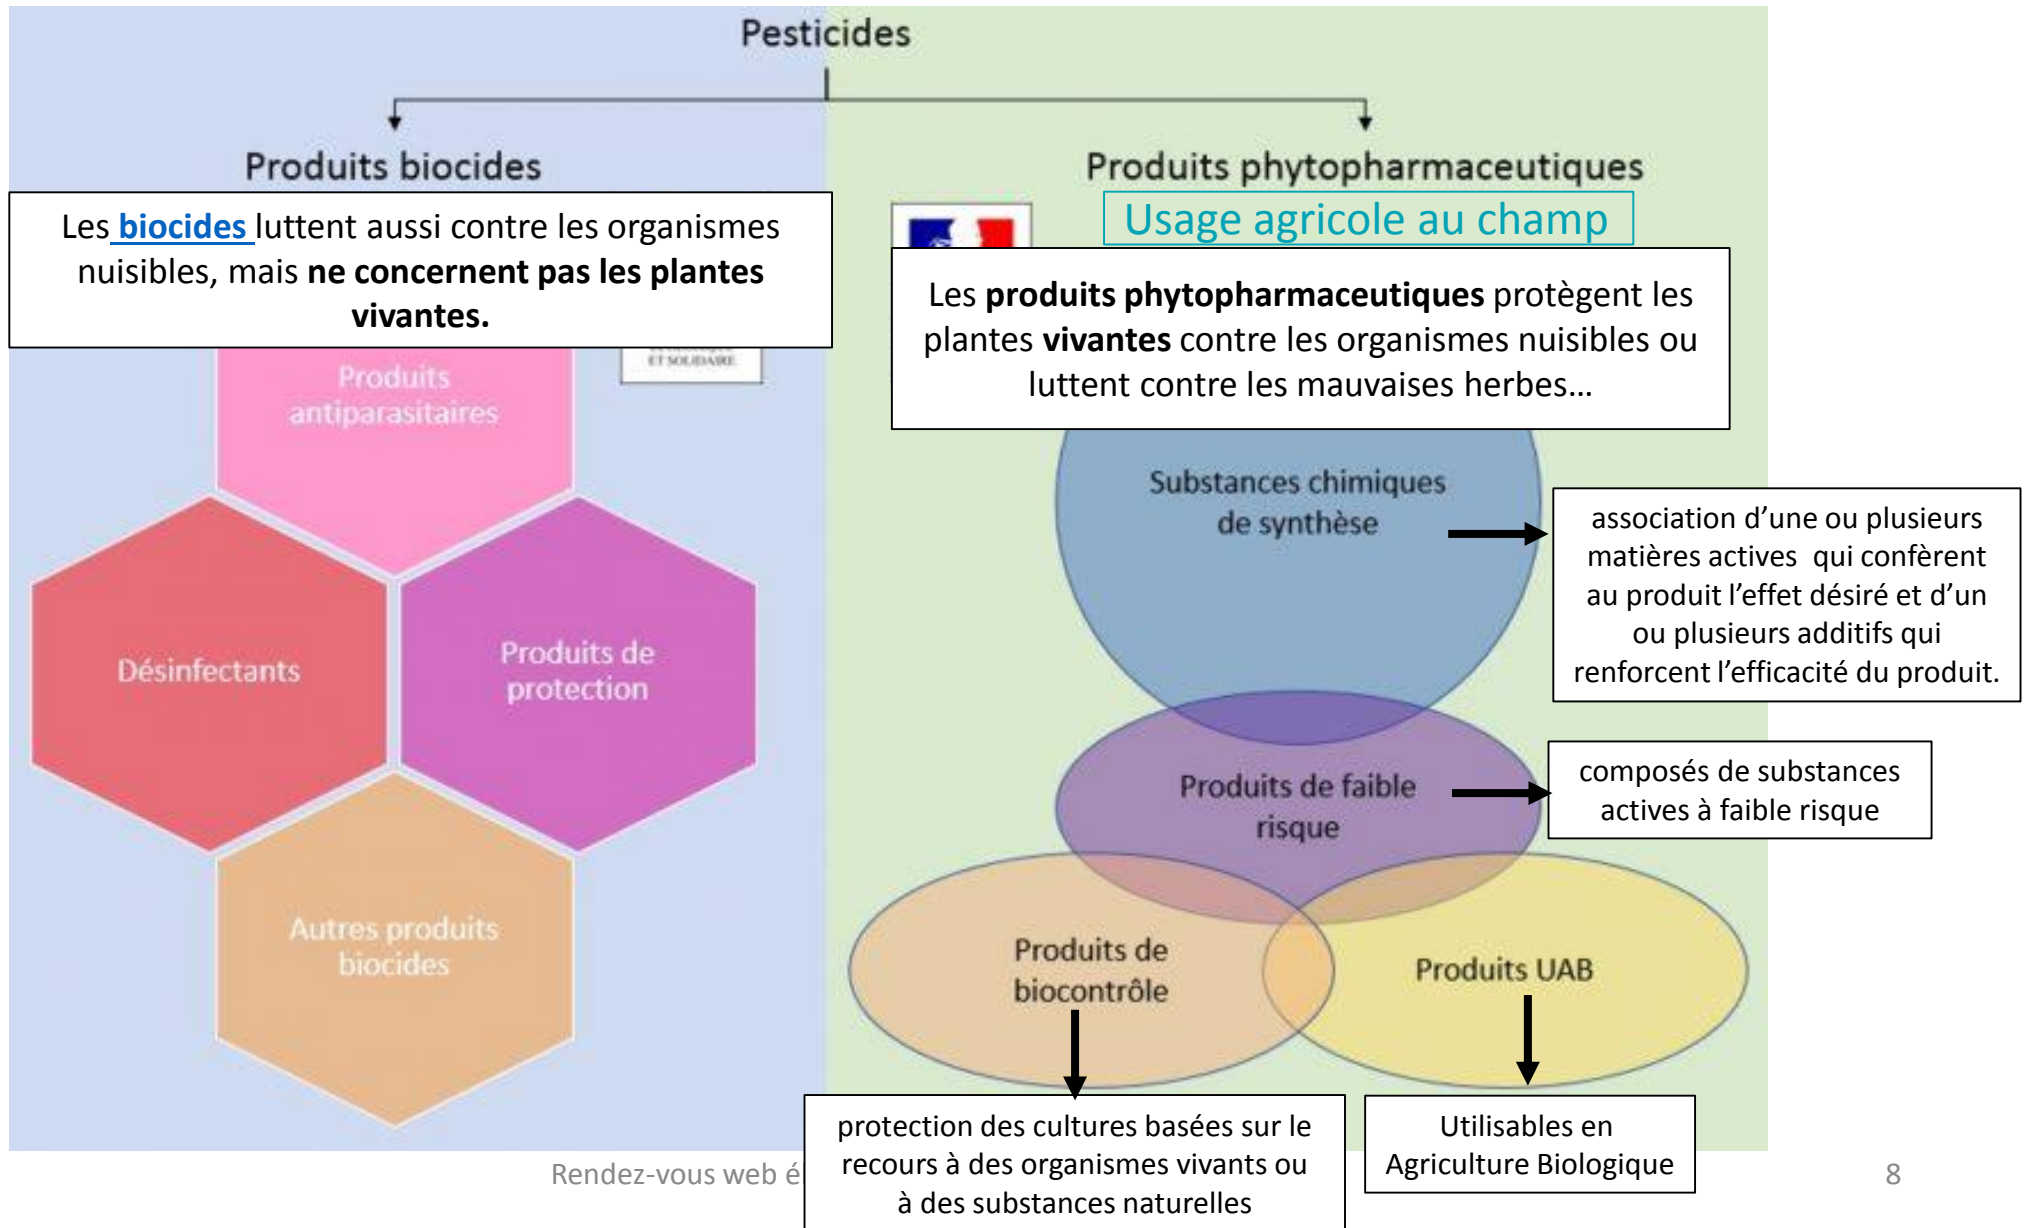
Pesticides

Produits biocides

Les biocides luttent aussi contre les organismes nuisibles, mais ne concernent pas les plantes vivantes.

ET SOLIDAIRE

Produits antiparasitaires

Désinfectants

Produits de protection

Autres produits biocides

Produits phytopharmaceutiques

Usage agricole au champ

Les produits phytopharmaceutiques protègent les plantes vivantes contre les organismes nuisibles ou luttent contre les mauvaises herbes…

Substances chimiques de synthèse

association d'une ou plusieurs matières actives qui confèrent au produit l'effet désiré et d'un ou plusieurs additifs qui renforcent l'efficacité du produit.

Produits de faible risque

composés de substances actives à faible risque

Produits de biocontrôle

Produits UAB

protection des cultures basées sur le recours à des organismes vivants ou à des substances naturelles

Utilisables en Agriculture Biologique

Rendez-vous web é

8